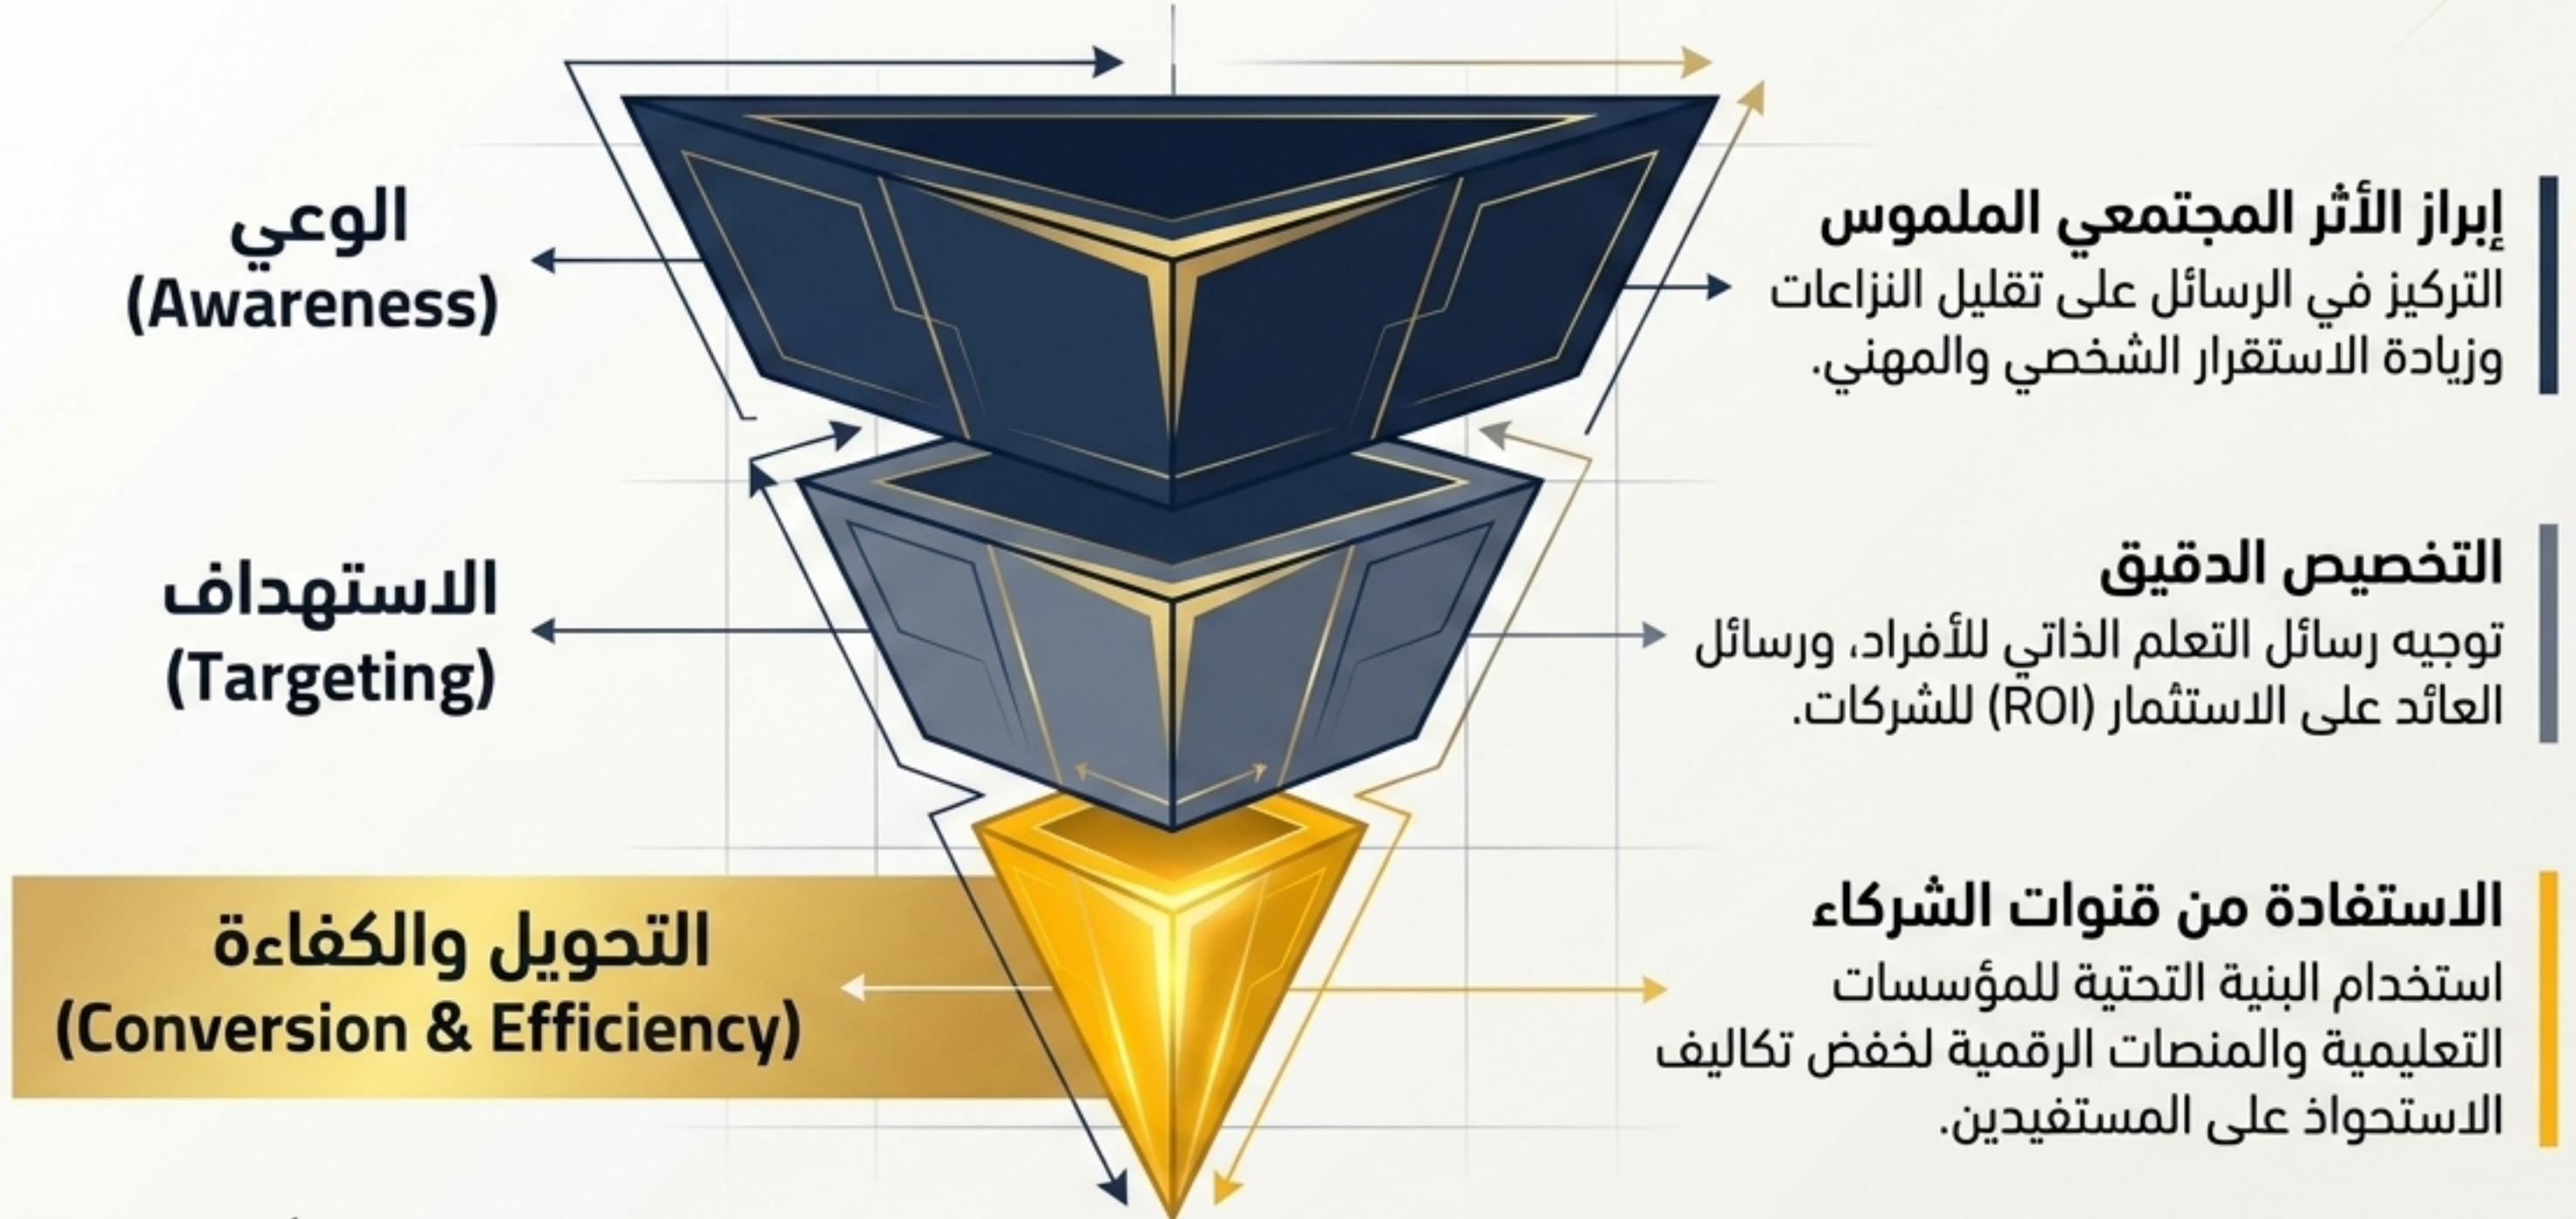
الوعي
(Awareness)

إبراز الأثر المجتمعي الملموس
التركيز في الرسائل على تقليل النزاعات وزيادة الاستقرار الشخصي والمهني.

الاستهداف
(Targeting)

التخصيص الدقيق
توجيه رسائل التعلم الذاتي للأفراد، ورسائل العائد على الاستثمار (ROI) للشركات.

التحويل والكفاءة
(Conversion & Efficiency)

الاستفادة من قنوات الشركاء
استخدام البنية التحتية للمؤسسات التعليمية والمنصات الرقمية لخفض تكاليف الاستحواذ على المستفيدين.